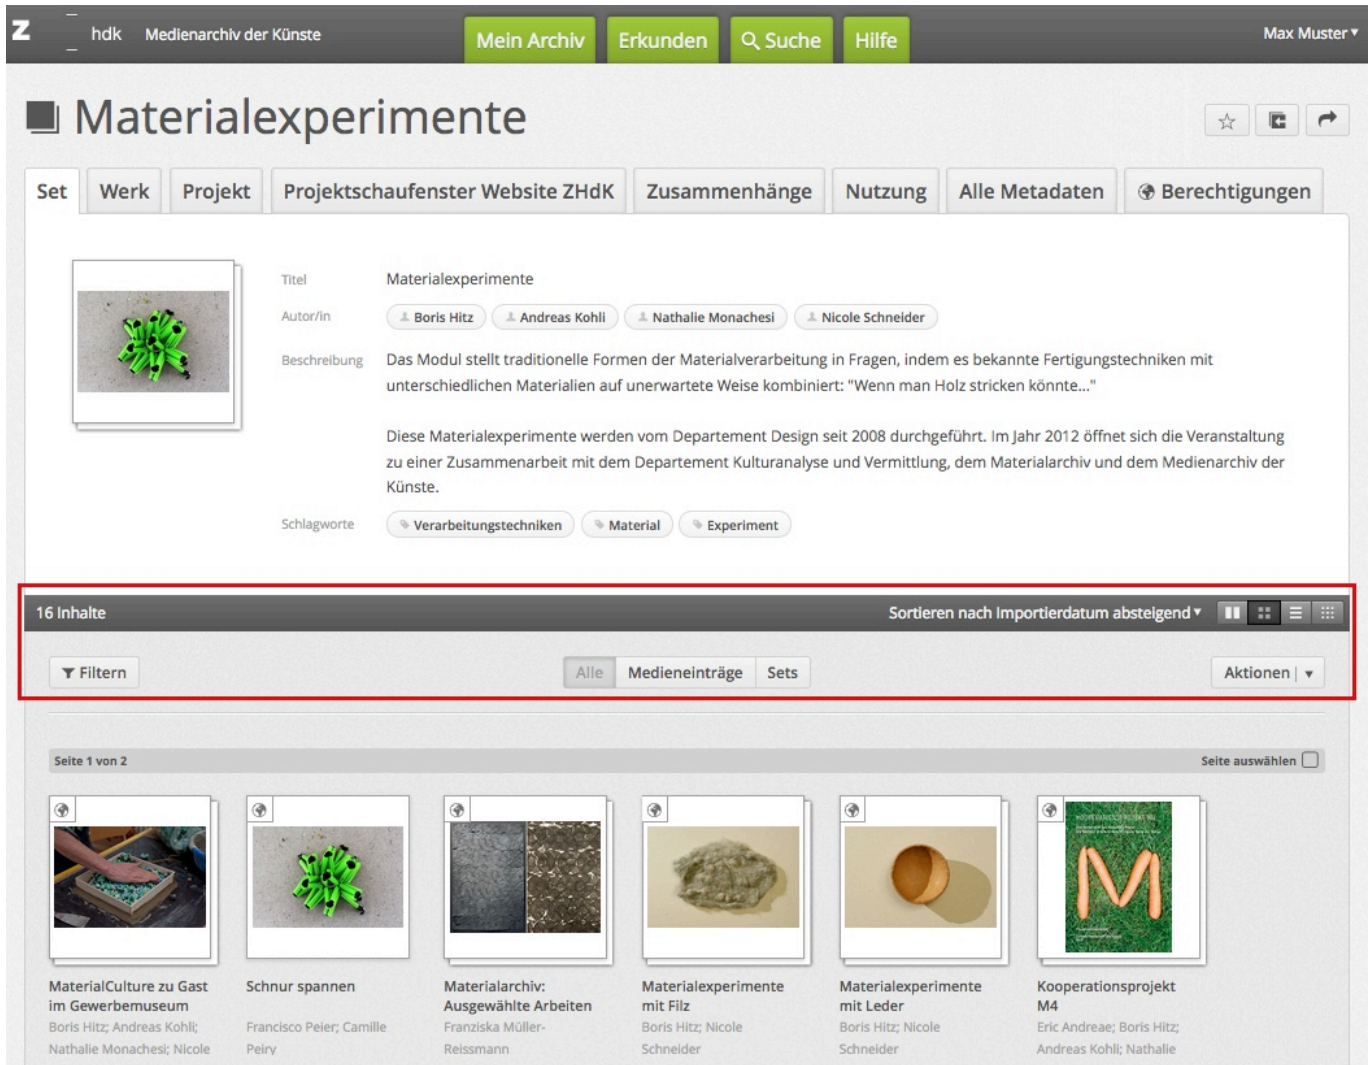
Z hdk Medienarchiv der Künste

Mein Archiv Erkunden Suche Hilfe

Max Muster ▾

Materialexperimente

Set Werk Projekt Projektschaufenster Website ZHdK Zusammenhänge Nutzung Alle Metadaten Berechtigungen

Titel Materialexperimente

Autor/in Boris Hitz Andreas Kohli Nathalie Monachesi Nicole Schneider

Beschreibung Das Modul stellt traditionelle Formen der Materialverarbeitung in Fragen, indem es bekannte Fertigungstechniken mit unterschiedlichen Materialien auf unerwartete Weise kombiniert: "Wenn man Holz stricken könnte..."

Diese Materialexperimente werden vom Departement Design seit 2008 durchgeführt. Im Jahr 2012 öffnet sich die Veranstaltung zu einer Zusammenarbeit mit dem Departement Kulturanalyse und Vermittlung, dem Materialarchiv und dem Medienarchiv der Künste.

Schlagworte Verarbeitungstechniken Material Experiment

16 Inhalte

Sortieren nach Importierdatum absteigend ▾

Filtern

Alle Medieneinträge Sets

Aktionen ▾

Seite 1 von 2

Seite auswählen

MaterialCulture zu Gast im Gewerbemuseum
Boris Hitz; Andreas Kohli; Nathalie Monachesi; Nicole

Schnur spannen
Francisco Peier; Camille Peiry

Materialarchiv: Ausgewählte Arbeiten
Franziska Müller-Reissmann

Materialexperimente mit Filz
Boris Hitz; Nicole Schneider

Materialexperimente mit Leder
Boris Hitz; Nicole Schneider

Kooperationsprojekt M4
Eric Andreae; Boris Hitz; Andreas Kohli; Nathalie